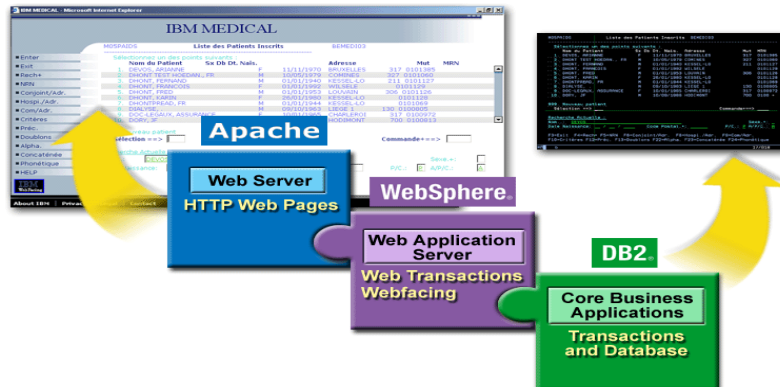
IBM MEDICAL - Microsoft Internet Explorer

IBM MEDICAL

MOSPAIDS Liste des Patients Inscrits BEMED103

Nom du Patient Sx Db Dt. Nais. Adresse Mut MRN

| | | | | | | |
|---|---|---|---|---|---|---|
| 1. | DEVOS, ARIANNE | F | 11/11/1970 | BRUXELLES | 317 | 0101385 |
| 2. | DHONT TEST HOEDAN., FR | M | 10/05/1979 | COMINES | 327 | 0101080 |
| 3. | DHONT, FERNAND | M | 01/01/1940 | KESSEL-LO | 211 | 0101127 |
| 4. | DHONT, FRANCOIS | F | 01/01/1992 | WILSELE | | 0101129 |
| 5. | DHONT, FRED | M | 01/01/1953 | LOUVAIN | 306 | 0101128 |
| 6. | DHONT, KARIN | F | 06/01/1980 | KESSEL-LO | | 0101109 |
| 7. | DHONTPREAD, FR | M | 01/01/1944 | KESSEL-LO | | 0101069 |
| 8. | DIALYSE, | M | 09/10/1963 | LIEGE 1 | 130 | 0100805 |
| 9. | DOC-LEGAUX, ASSURANCE | F | 10/01/1965 | CHARLEROI | 317 | 0100972 |
| 10. | DOPY, JF | | | HODIMONT | 700 | 0100813 |

Enter
Exit
Rech+
NRN
Conjoint/Adr.
Hospi./Adr.
Com/Adr.
Critères
Préc.
Doublons
Alpha.
Concaténée
Phonétique
HELP

Sélection ==>
Commande==>
Webfacing
About IBM | Privacy | Contact

Apache
Web Server
HTTP Web Pages
WebSphere
Web Application Server
Web Transactions Webfacing
DB2
Core Business Applications
Transactions and Database

MOSPAIDS Liste des Patients Inscrits BEMED103